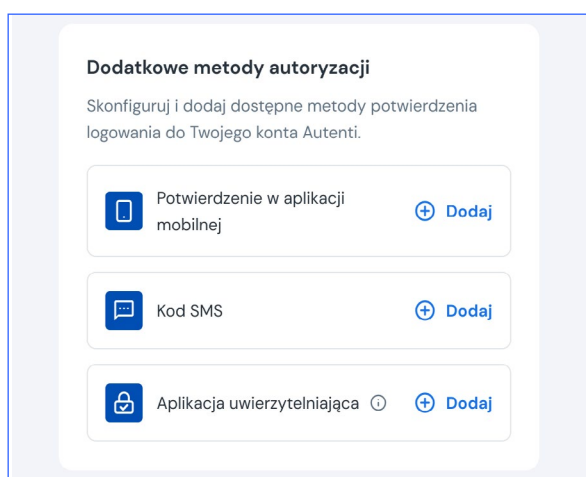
Dodatkowe metody autoryzacji

Skonfiguruj i dodaj dostępne metody potwierdzenia logowania do Twojego konta Autenti.

Potwierdzenie w aplikacji mobilnej

Dodaj

Kod SMS

Dodaj

Aplikacja uwierzytelniająca

Dodaj